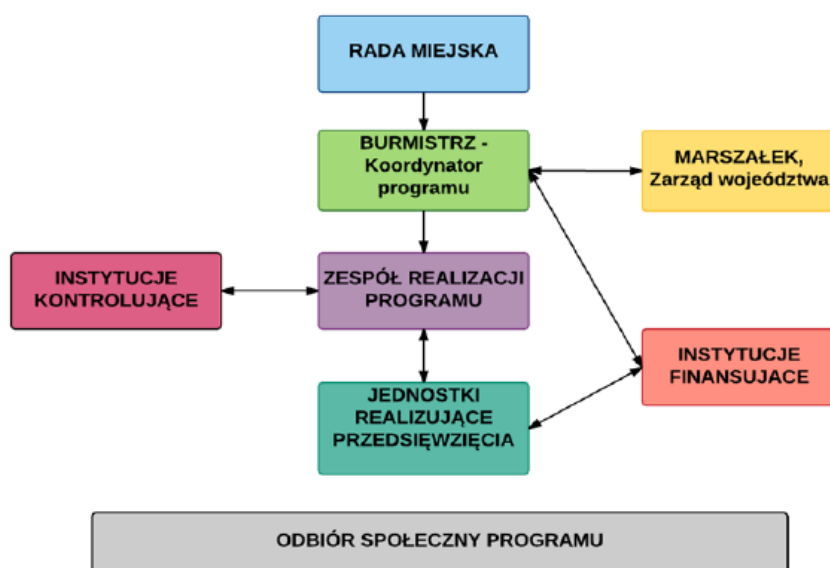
RADA MIEJSKA

BURMISTRZ - Koordynator programu

MARSZAŁEK, Zarząd wojeództwa

INSTYTUCJE KONTROLUJĄCE

ZESPÓŁ REALIZACJI PROGRAMU

INSTYTUCJE FINANSUJACE

JEDNOSTKI REALIZUJĄCE PRZEDSIĘWZIĘCIA

ODBIÓR SPOŁECZNY PROGRAMU